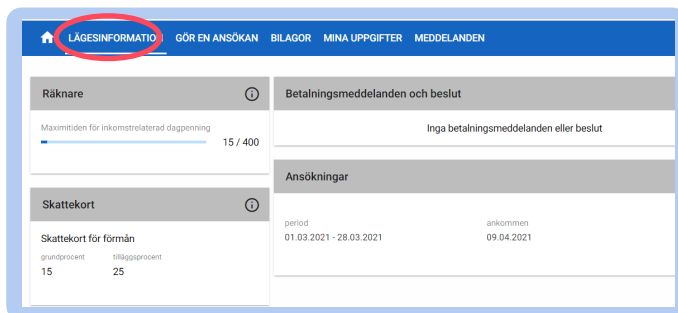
LÄGESINFORMATION GÖR EN ANSÖKAN BILAGOR MINA UPPGIFTER MEDDELANDEN

Räknare

Maximitiden för inkomstrelaterad dagpenning

15 / 400

Skattekort

Skattekort för förmån

grundprocent
15

tilläggsprocent
25

Betalningsmeddelanden och beslut

Inga betalningsmeddelanden eller beslut

Ansökningar

period
01.03.2021 - 28.03.2021

ankommen
09.04.2021